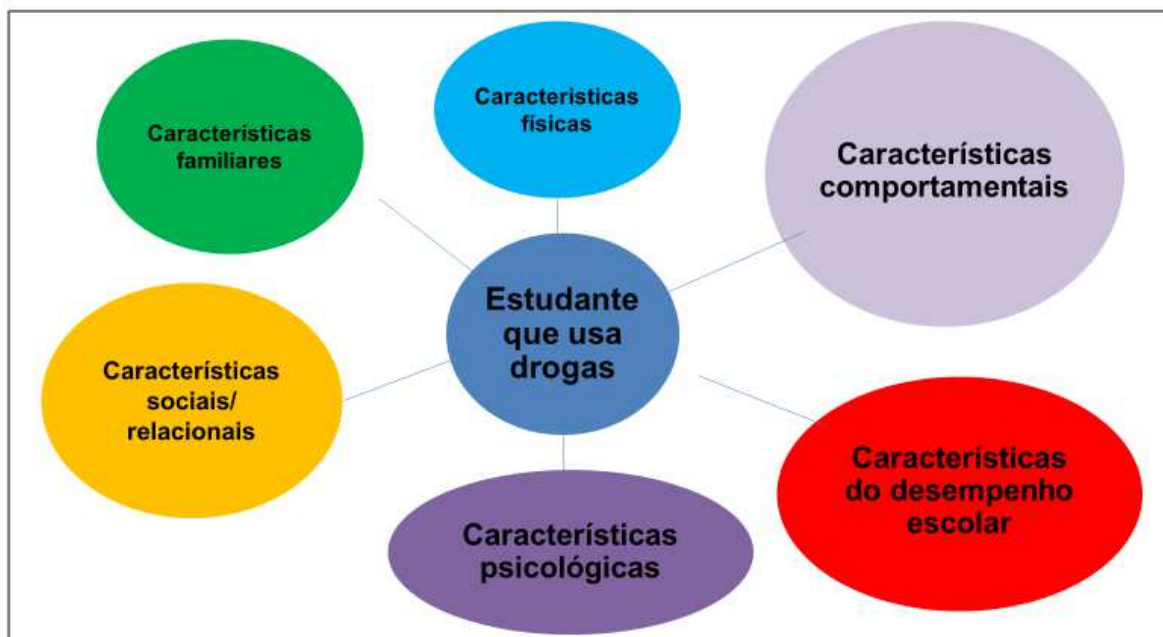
Características familiares

Caracteristicas físicas

Características comportamentais

Estudante que usa drogas

Características sociais/ relacionais

Caracteristicas do desempenho escolar

Características psicológicas